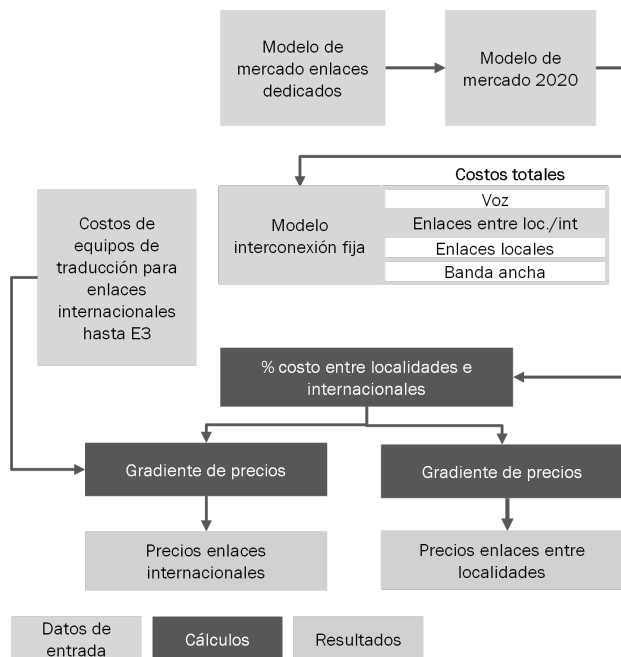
Modelo de mercado enlaces dedicados

Modelo de mercado 2020

Costos totales

Modelo interconexión fija

Voz

Enlaces entre loc./int

Enlaces locales

Banda ancha

Costos de equipos de traducción para enlaces internacionales hasta E3

% costo entre localidades e internacionales

Gradiente de precios

Gradiente de precios

Precios enlaces internacionales

Precios enlaces entre localidades

Datos de entrada

Cálculos

Resultados